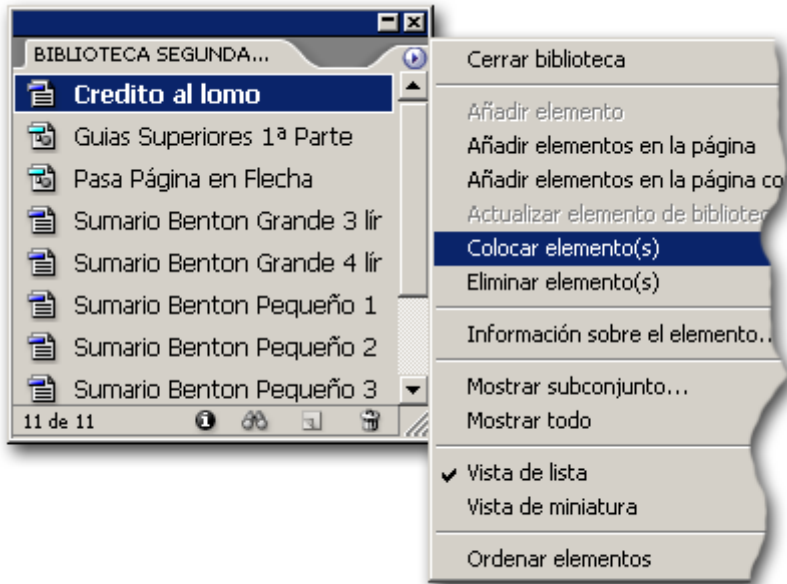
BIBLIOTECA SEGUNDA...

Credito al lomo
Guias Superiores 1ª Parte
Pasa Página en Flecha
Sumario Benton Grande 3 lír
Sumario Benton Grande 4 lír
Sumario Benton Pequeño 1
Sumario Benton Pequeño 2
Sumario Benton Pequeño 3

11 de 11

Cerrar biblioteca

Añadir elemento
Añadir elementos en la página
Añadir elementos en la página co
Actualizar elemento de bibliotec
Colocar elemento(s)
Eliminar elemento(s)

Información sobre el elemento...

Mostrar subconjunto...
Mostrar todo

✔ Vista de lista
Vista de miniatura

Ordenar elementos